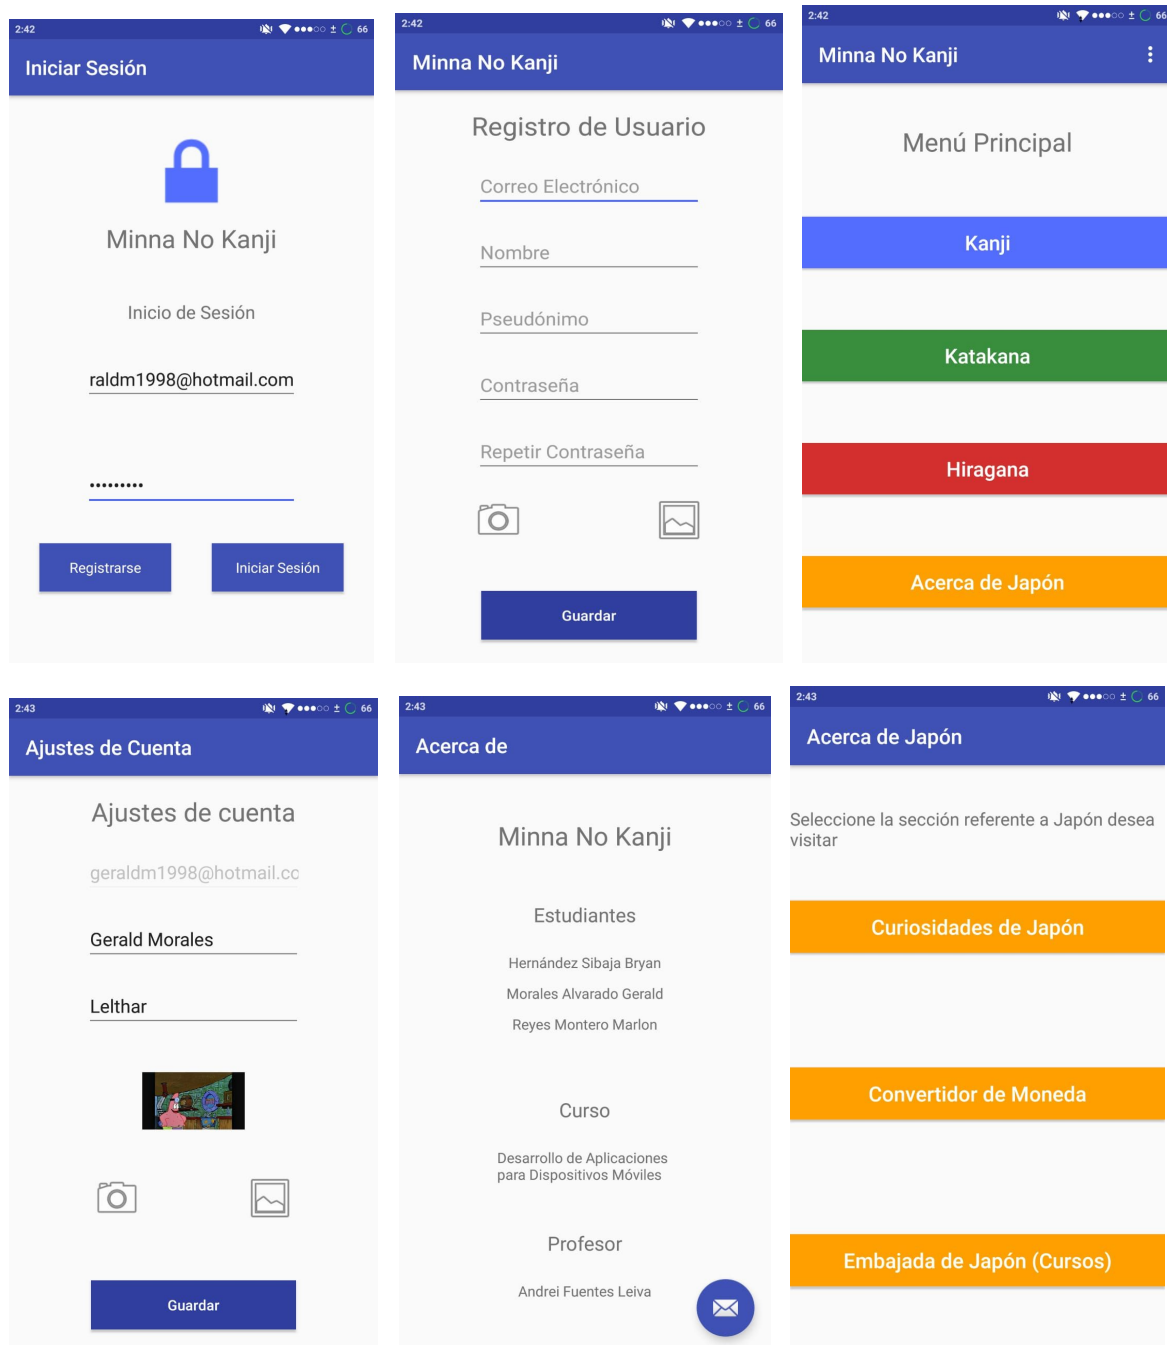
2:42 66

Iniciar Sesión

Minna No Kanji

Inicio de Sesión

raldm1998@hotmail.com

•••••••••

Registrarse

Iniciar Sesión

2:42 66

Minna No Kanji

Registro de Usuario

Correo Electrónico

Nombre

Pseudónimo

Contraseña

Repetir Contraseña

Guardar

2:42 66

Minna No Kanji

Menú Principal

Kanji

Katakana

Hiragana

Acerca de Japón

2:43 66

Ajustes de Cuenta

Ajustes de cuenta

geraldm1998@hotmail.cc

Gerald Morales

Lelthar

Guardar

2:43 66

Acerca de

Minna No Kanji

Estudiantes

Hernández Sibaja Bryan

Morales Alvarado Gerald

Reyes Montero Marlon

Curso

Desarrollo de Aplicaciones para Dispositivos Móviles

Profesor

Andrei Fuentes Leiva

2:43 66

Acerca de Japón

Seleccione la sección referente a Japón desea visitar

Curiosidades de Japón

Convertidor de Moneda

Embajada de Japón (Cursos)